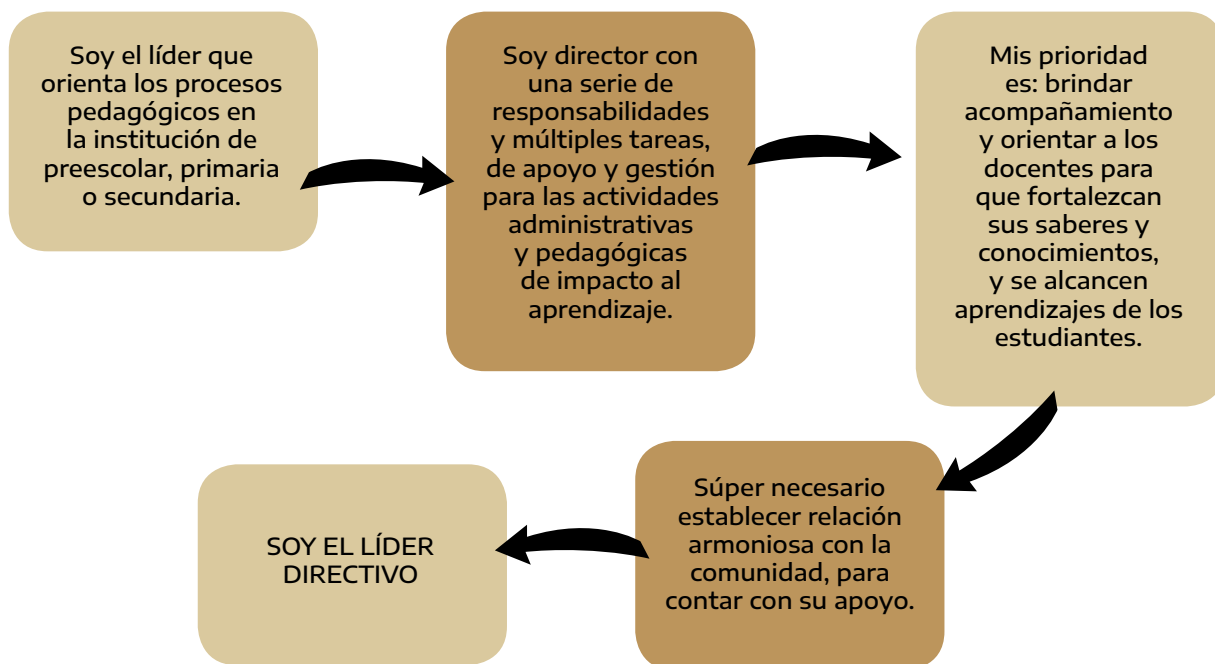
Soy el líder que orienta los procesos pedagógicos en la institución de preescolar, primaria o secundaria.

Soy director con una serie de responsabilidades y múltiples tareas, de apoyo y gestión para las actividades administrativas y pedagógicas de impacto al aprendizaje.

Mis prioridad es: brindar acompañamiento y orientar a los docentes para que fortalezcan sus saberes y conocimientos, y se alcancen aprendizajes de los estudiantes.

Súper necesario establecer relación armoniosa con la comunidad, para contar con su apoyo.

SOY EL LÍDER DIRECTIVO